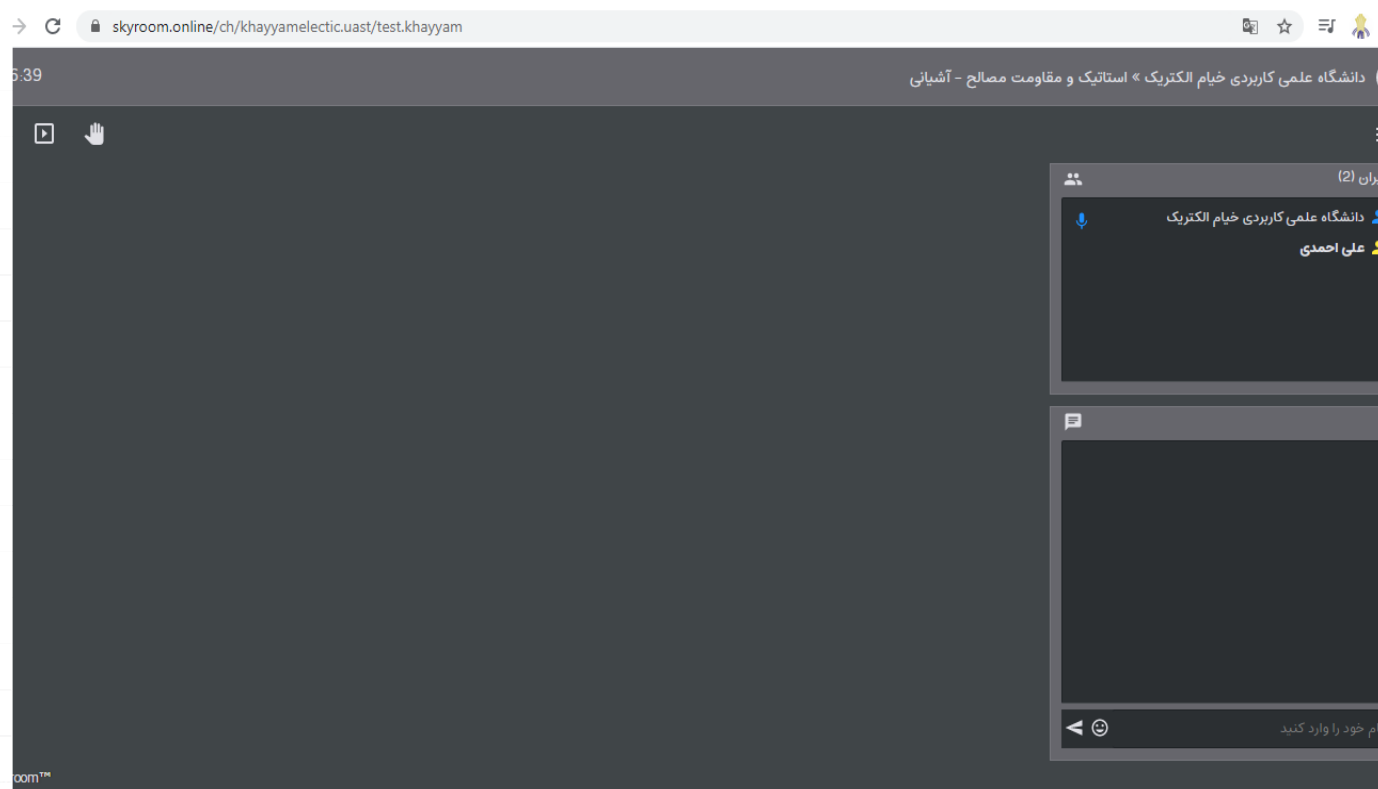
skyroom.online/ch/khayyamelectic.uast/test.khayyam

6:39

دانشگاه علمی کاربردی خیام الکتریک » استاتیک و مقاومت مصالح - آشیانی

ران (2)

دانشگاه علمی کاربردی خیام الکتریک

علی احمدی

ام خود را وارد کنید

room™